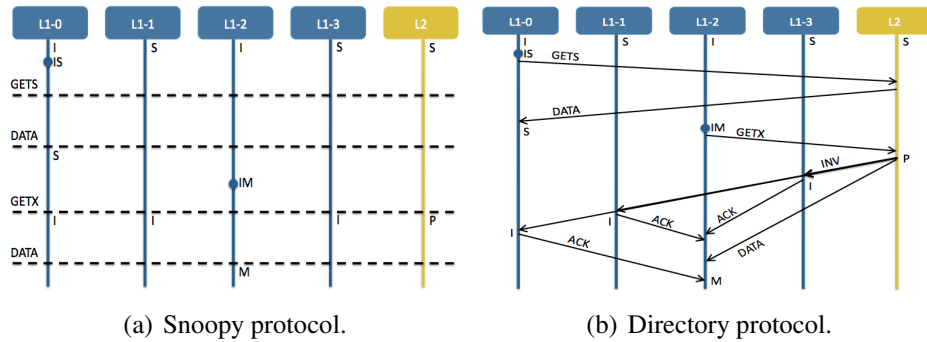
L1-0 L1-1 L1-2 L1-3 L2

I S I S S

IS

GETS

DATA

S

IM

GETX

I I I P

DATA

M

(a) Snoopy protocol.

L1-0 L1-1 L1-2 L1-3 L2

I S I S S

IS

GETS

DATA

S

IM

GETX

INV

P

I

I

ACK

ACK

I

ACK

DATA

M

(b) Directory protocol.